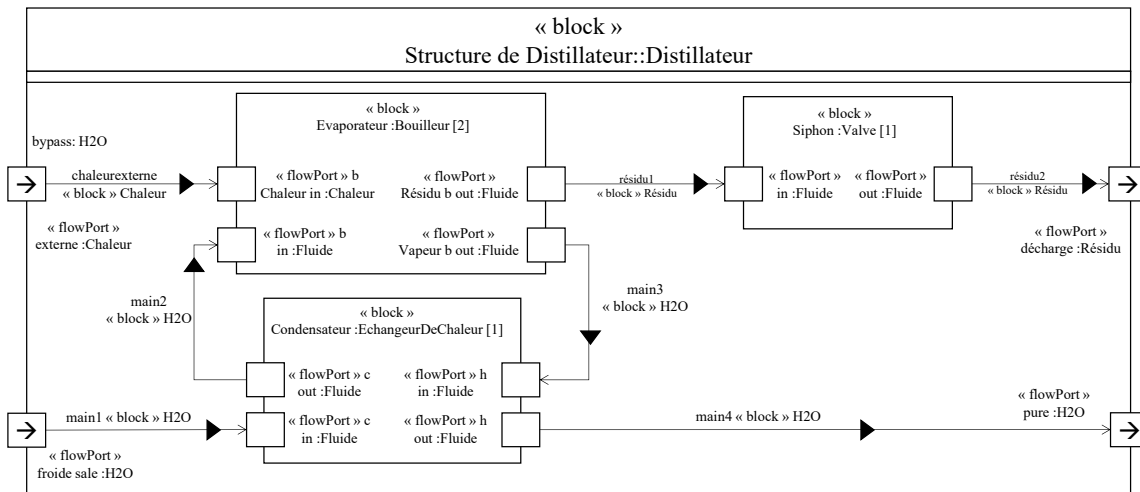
« block »
Structure de Distillateur::Distillateur

bypass: H2O

chaleurexterne
« block » Chaleur

« flowPort »
externe :Chaleur

« block »
Evaporateur :Bouilleur [2]

« flowPort » b
Chaleur in :Chaleur

« flowPort »
Résidu b out :Fluide

« flowPort » b
in :Fluide

« flowPort »
Vapeur b out :Fluide

résidu1
« block » Résidu

« block »
Siphon :Valve [1]

« flowPort »
in :Fluide

« flowPort »
out :Fluide

résidu2
« block » Résidu

« flowPort »
décharge :Résidu

main2
« block » H2O

main3
« block » H2O

« block »
Condensateur :EchangeurDeChaleur [1]

« flowPort » c
out :Fluide

« flowPort » h
in :Fluide

main1 « block » H2O

« flowPort » c
in :Fluide

« flowPort » h
out :Fluide

main4 « block » H2O

« flowPort »
pure :H2O

« flowPort »
froide sale :H2O